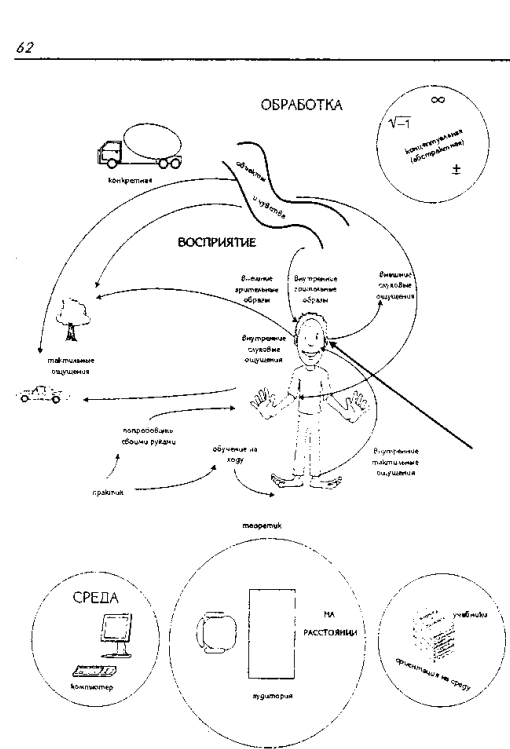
62

ОБРАБОТКА

$\infty$

$\sqrt{-1}$

концептуальная (абстрактная)

$\pm$

конкретная

объекты

и чувства

ВОСПРИЯТИЕ

В-шние зрительные образы

Внутренние слуховые образы

Внешние слуховые ощущения

Внутренние слуховые ощущения

тактильные ощущения

попробовать своими руками

обучение на ходу

практик

Внутренние тактильные ощущения

теоретик

СРЕДА

компьютер

НА РАССТОЯНИИ

аудитория

учебники

ориентация на среду